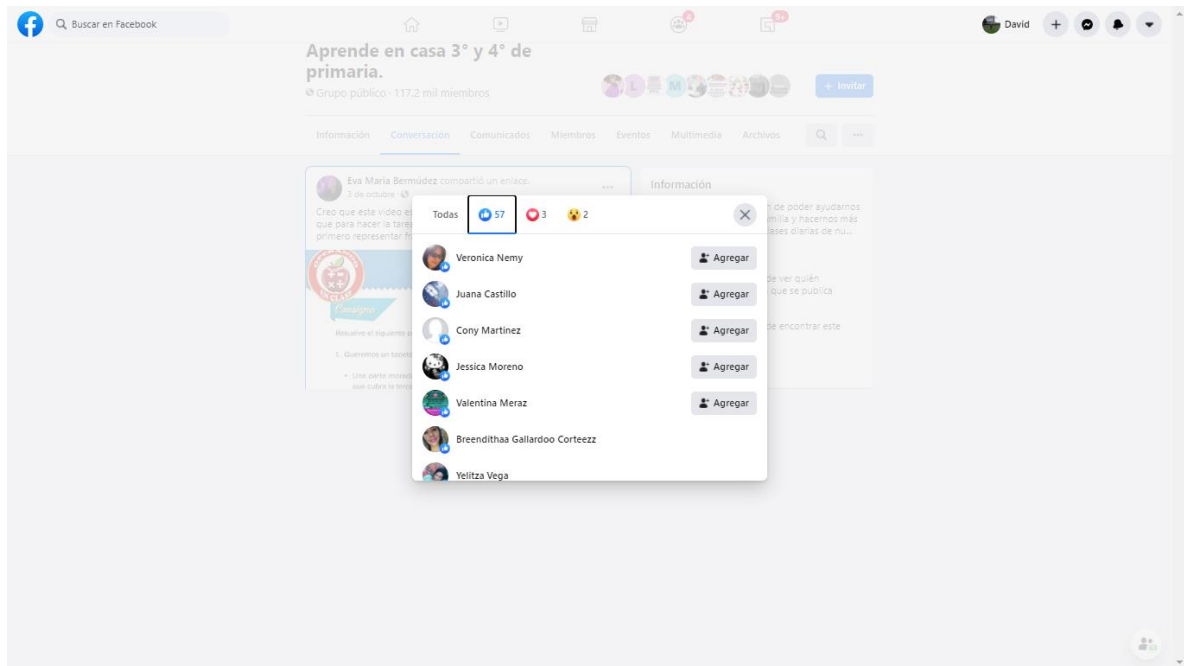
Buscar en Facebook

David

Aprende en casa 3° y 4° de primaria.

Grupo público · 117.2 mil miembros

+ Invitar

Información Conversación Comunicados Miembros Eventos Multimedia Archivos

Eva Maria Bermúdez compartió un enlace.
3 de octubre ·

Creo que este video e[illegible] que para hacer la tare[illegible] primero representar fr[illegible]

Información

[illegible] de poder ayudarnos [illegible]milia y hacernos más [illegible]ases diarias de nu...

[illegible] de ver quién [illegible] que se publica

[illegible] de encontrar este

Todas 57 3 2

Veronica Nemy
Agregar

Juana Castillo
Agregar

Cony Martinez
Agregar

Jessica Moreno
Agregar

Valentina Meraz
Agregar

Breendithaa Gallardoo Corteezz

Yelitza Vega